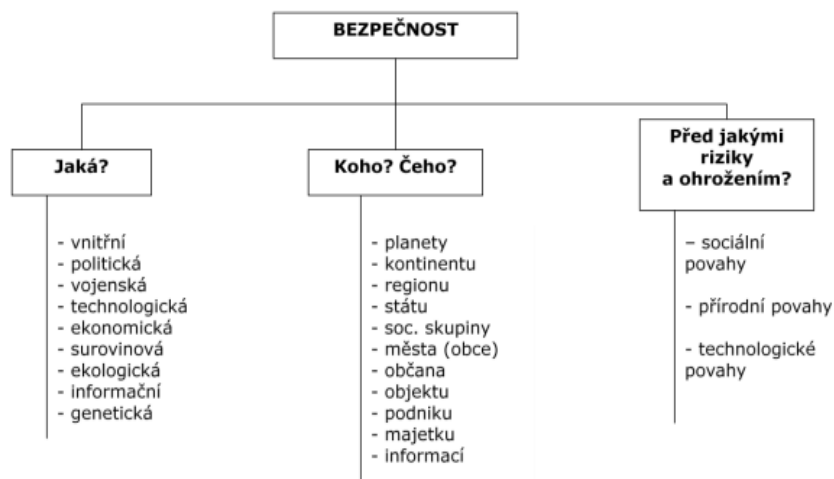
BEZPEČNOST

Jaká?

- vnitřní
- politická
- vojenská
- technologická
- ekonomická
- surovinová
- ekologická
- informační
- genetická

Koho? Čeho?

- planety
- kontinentu
- regionu
- státu
- soc. skupiny
- města (obce)
- občana
- objektu
- podniku
- majetku
- informací

Před jakými riziky a ohrožením?

– sociální povahy

- přírodní povahy

- technologické povahy